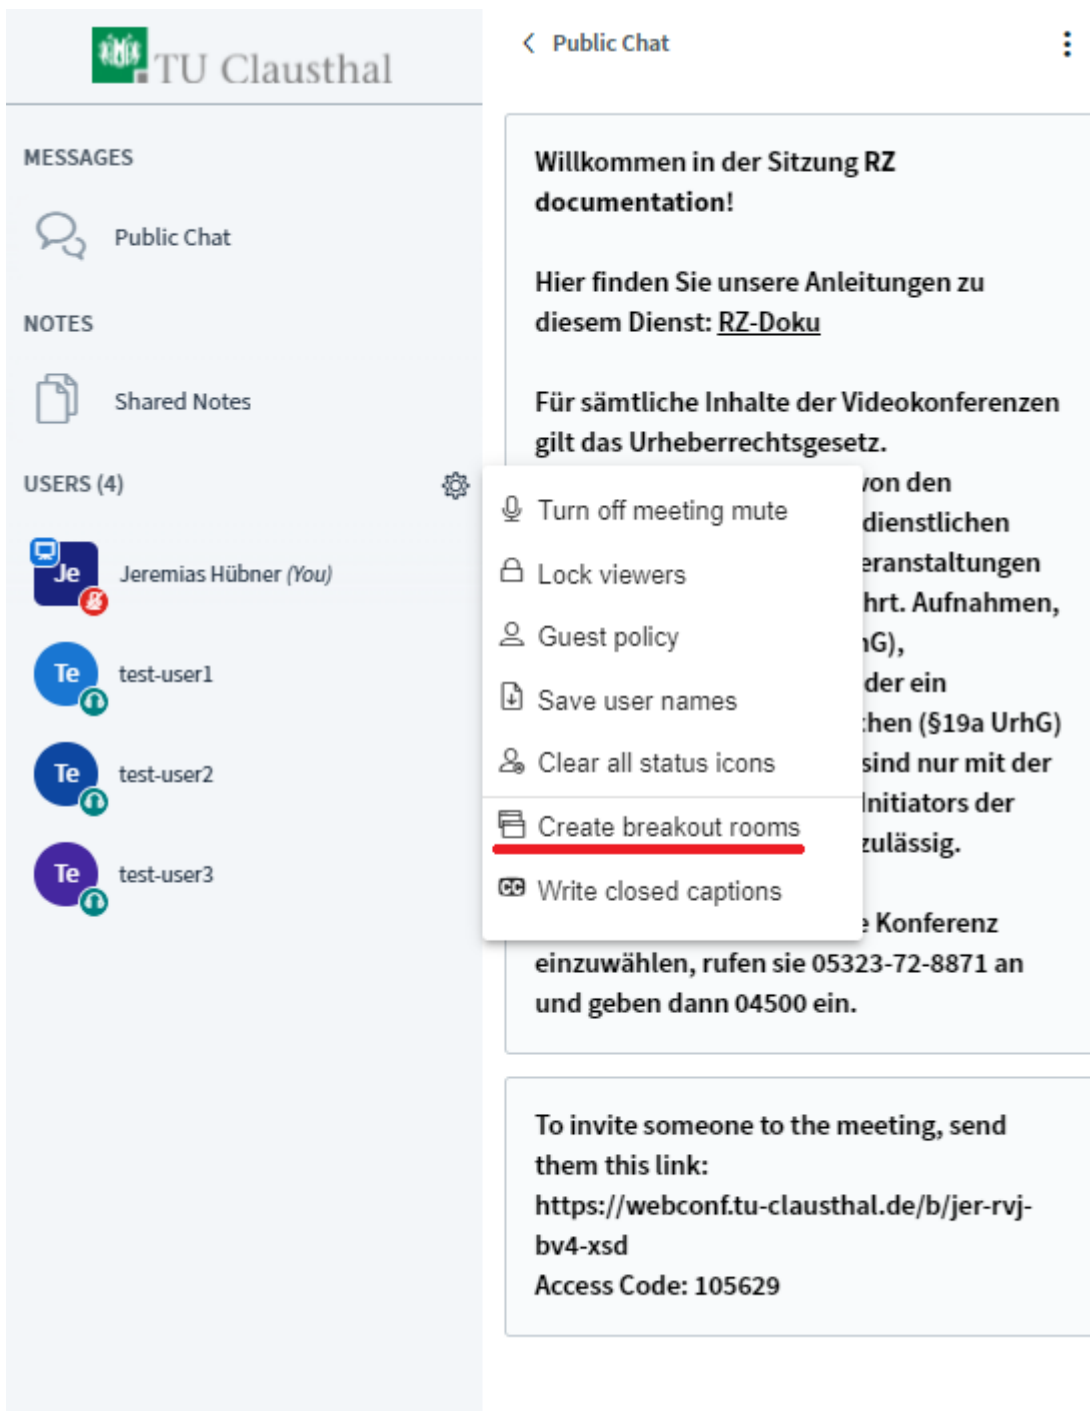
TU Clausthal

MESSAGES

Public Chat

NOTES

Shared Notes

USERS (4)

Je Jeremias Hübner (You)

Te test-user1

Te test-user2

Te test-user3

Public Chat

Willkommen in der Sitzung RZ documentation!

Hier finden Sie unsere Anleitungen zu diesem Dienst: RZ-Doku

Für sämtliche Inhalte der Videokonferenzen gilt das Urheberrechtsgesetz. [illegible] von den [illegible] dienstlichen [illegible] eranstaltungen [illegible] hrt. Aufnahmen, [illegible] G), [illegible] der ein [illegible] hen (§19a UrhG) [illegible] sind nur mit der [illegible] Initiators der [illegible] zulässig.

Turn off meeting mute
Lock viewers
Guest policy
Save user names
Clear all status icons
Create breakout rooms
Write closed captions

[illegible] Konferenz einzuwählen, rufen sie 05323-72-8871 an und geben dann 04500 ein.

To invite someone to the meeting, send them this link: https://webconf.tu-clausthal.de/b/jer-rvj-bv4-xsd
Access Code: 105629